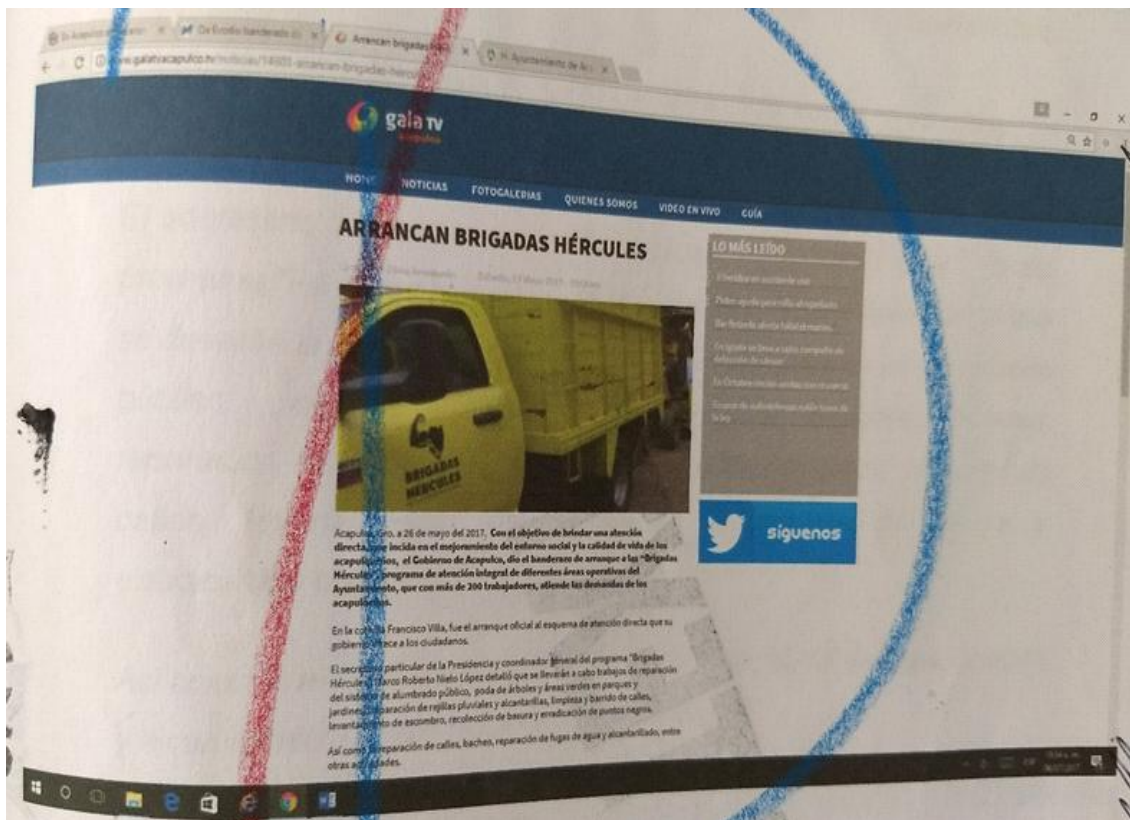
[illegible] | De Escollo banderazo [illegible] | Arrancan brigadas Hér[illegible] | H. Ayuntamiento de A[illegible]

www.galatvacapulco.tv/noticias/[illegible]-arrancan-brigadas-her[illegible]

gala TV Acapulco

HOME NOTICIAS FOTOGALERIAS QUIENES SOMOS VIDEO EN VIVO GUÍA

ARRANCAN BRIGADAS HÉRCULES

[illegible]

LO MÁS LEÍDO

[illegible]

BRIGADAS HÉRCULES

síguenos

Acapulco, Gro. a 26 de mayo del 2017. Con el objetivo de brindar una atención directa que incida en el mejoramiento del entorno social y la calidad de vida de los acapulqueños, el Gobierno de Acapulco, dio el banderazo de arranque a las "Brigadas Hércules" programa de atención integral de diferentes áreas operativas del Ayuntamiento, que con más de 200 trabajadores, atiende las demandas de los acapulqueños.

En la colonia Francisco Villa, fue el arranque oficial al esquema de atención directa que su gobierno ofrece a los ciudadanos.

El secretario particular de la Presidencia y coordinador general del programa "Brigadas Hércules" Marco Roberto Nieto López detalló que se llevarán a cabo trabajos de reparación del sistema de alumbrado público, poda de árboles y áreas verdes en parques y jardines, reparación de rejillas pluviales y alcantarillas, limpieza y barrido de calles, levantamiento de escombro, recolección de basura y erradicación de puntos negros.

Así como la reparación de calles, baches, reparación de fugas de agua y alcantarillado, entre otras actividades.